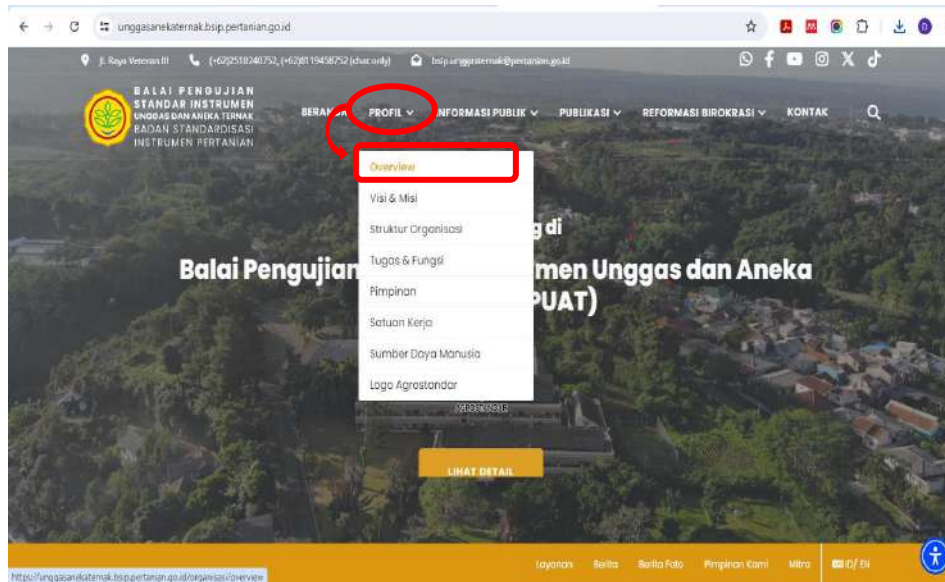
unggasanekaternak.bsip.pertanian.go.id

Jl. Raya Veteran III (+62)2518240752, (+62)8119458752 (chat only) bsip.unggasternak@pertanian.go.id

BALAI PENGUJIAN STANDAR INSTRUMEN UNGGAS DAN ANEKA TERNAK BADAN STANDARDISASI INSTRUMEN PERTANIAN

BERANDA PROFIL INFORMASI PUBLIK PUBLIKASI REFORMASI BIROKRASI KONTAK

Overview
Visi & Misi
Struktur Organisasi
Tugas & Fungsi
Pimpinan
Satuan Kerja
Sumber Daya Manusia
Logo Agrostandar

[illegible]g di

Balai Pengujian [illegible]men Unggas dan Aneka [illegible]PUAT)

LIHAT DETAIL

https://unggasanekaternak.bsip.pertanian.go.id/organisasi/overview

Layanan Berita Berita Foto Pimpinan Kami Mitra ID/EN